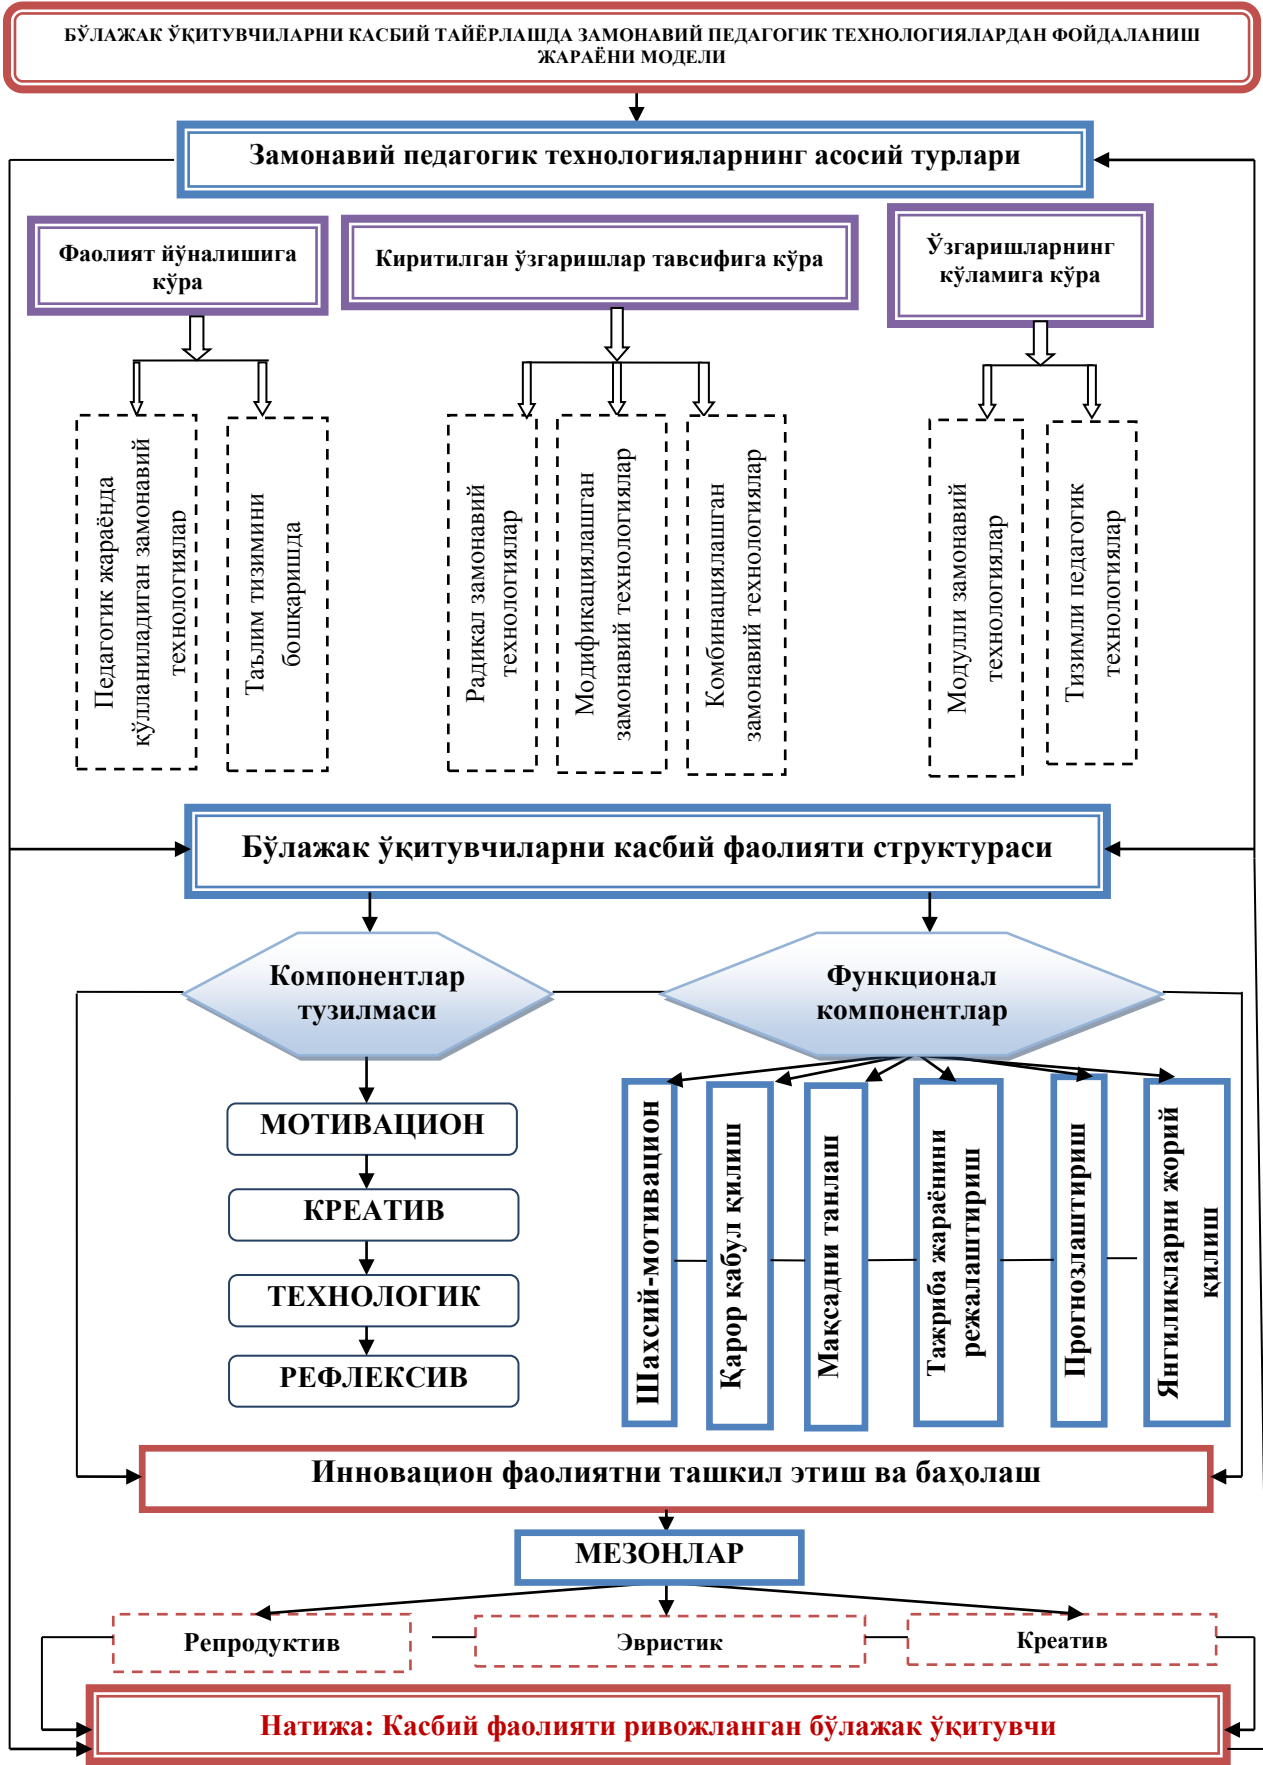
БЎЛАЖАК ЎҚИТУВЧИЛАРНИ КАСБИЙ ТАЙЁРЛАШДА ЗАМОНАВИЙ ПЕДАГОГИК ТЕХНОЛОГИЯЛАРДАН ФОЙДАЛАНИШ ЖАРАЁНИ МОДЕЛИ

Замонавий педагогик технологияларнинг асосий турлари

Фаолият йўналишига кўра

Киритилган ўзгаришлар тавсифига кўра

Ўзгаришларнинг кўламига кўра

Педагогик жараёнда қўлланиладиган замонавий технологиялар

Таълим тизимини бошқаришда

Радикал замонавий технологиялар

Модификациялашган замонавий технологиялар

Комбинациялашган замонавий технологиялар

Модулли замонавий технологиялар

Тизимли педагогик технологиялар

Бўлажак ўқитувчиларни касбий фаолияти структураси

Компонентлар тузилмаси

Функционал компонентлар

МОТИВАЦИОН

КРЕАТИВ

ТЕХНОЛОГИК

РЕФЛЕКСИВ

Шахсий-мотивацион

Қарор қабул қилиш

Мақсадни танлаш

Тажриба жараёнини режалаштириш

Прогнозлаштириш

Янгиликларни жорий қилиш

Инновацион фаолиятни ташкил этиш ва баҳолаш

МЕЗОНЛАР

Репродуктив

Эвристик

Креатив

Натижа: Касбий фаолияти ривожланган бўлажак ўқитувчи